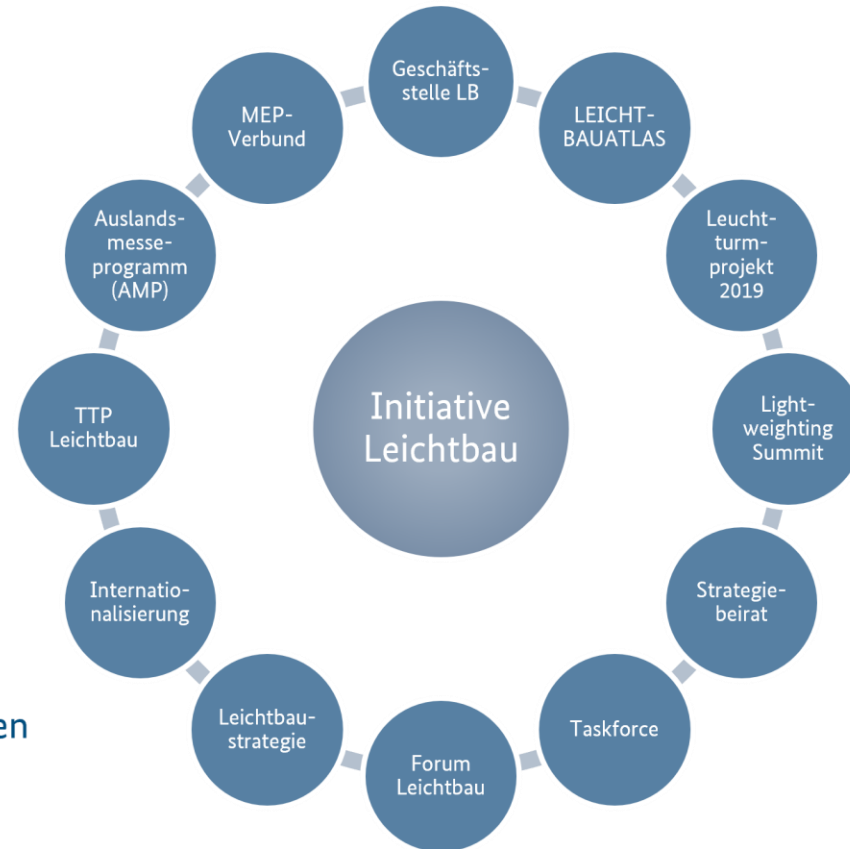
Initiative Leichtbau

Geschäftsstelle LB

LEICHTBAUATLAS

Leuchtturmprojekt 2019

Lightweighting Summit

Strategiebeirat

Taskforce

Forum Leichtbau

Leichtbaustrategie

Internationalisierung

TTP Leichtbau

Auslandsmesseprogramm (AMP)

MEP-Verbund

en